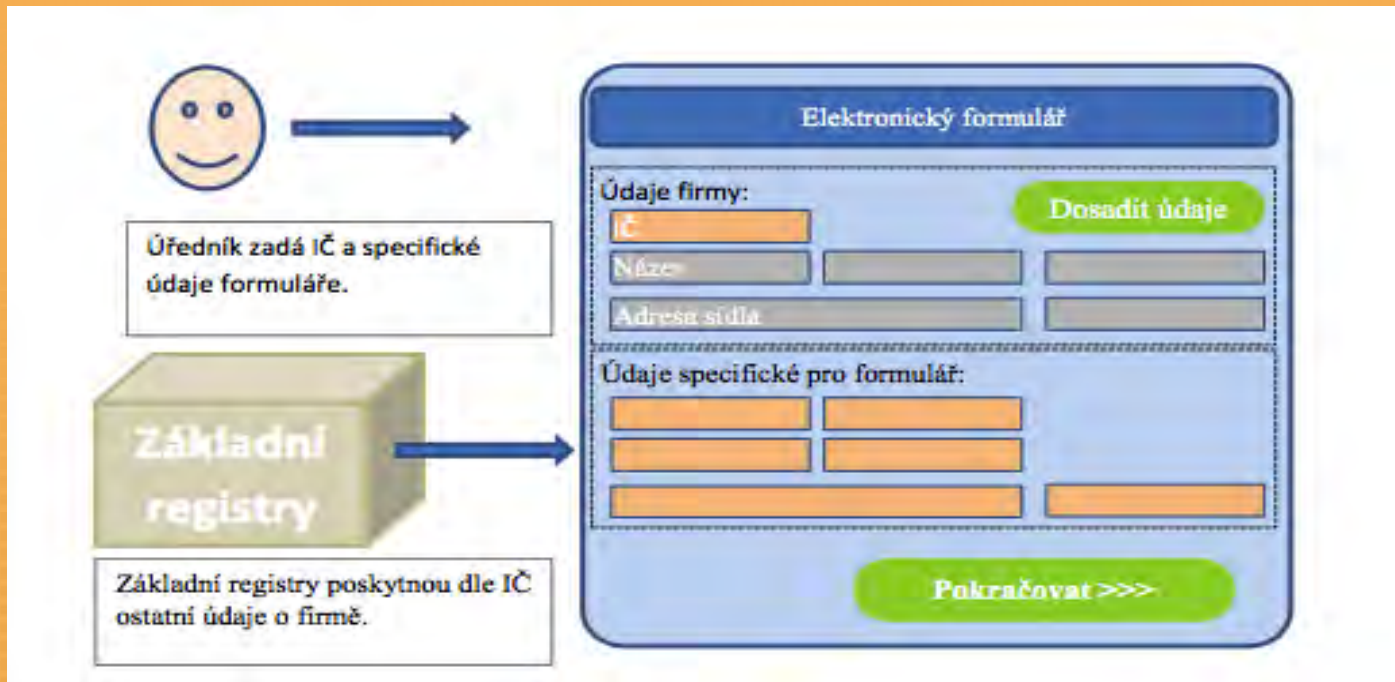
Úředník zadá IČ a specifické údaje formuláře.

Základní registry

Základní registry poskytnou dle IČ ostatní údaje o firmě.

Elektronický formulář

Údaje firmy:

Dosadit údaje

IČ

Název

Adresa sídla

Údaje specifické pro formulář:

Pokračovat >>>